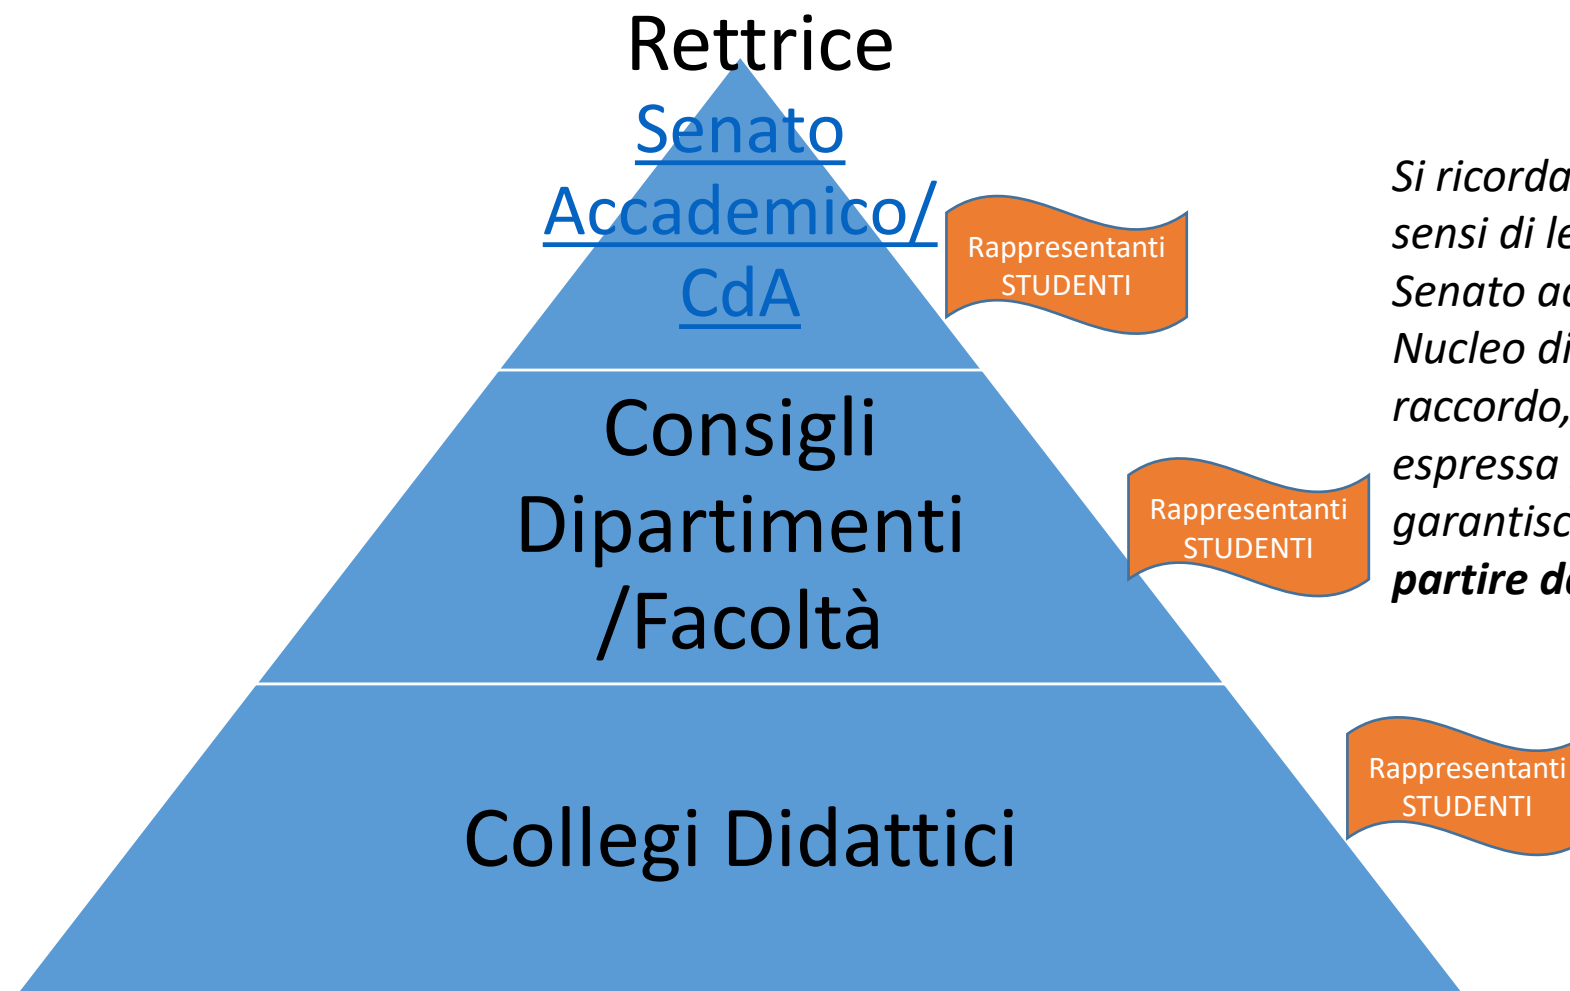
Rettrice

Senato Accademico/ CdA

Rappresentanti STUDENTI

Consigli Dipartimenti /Facoltà

Rappresentanti STUDENTI

Collegi Didattici

Rappresentanti STUDENTI

*Si ricorda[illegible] sensi di le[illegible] Senato ac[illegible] Nucleo di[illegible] raccordo,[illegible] espressa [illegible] garantisc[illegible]* ***partire d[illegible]***